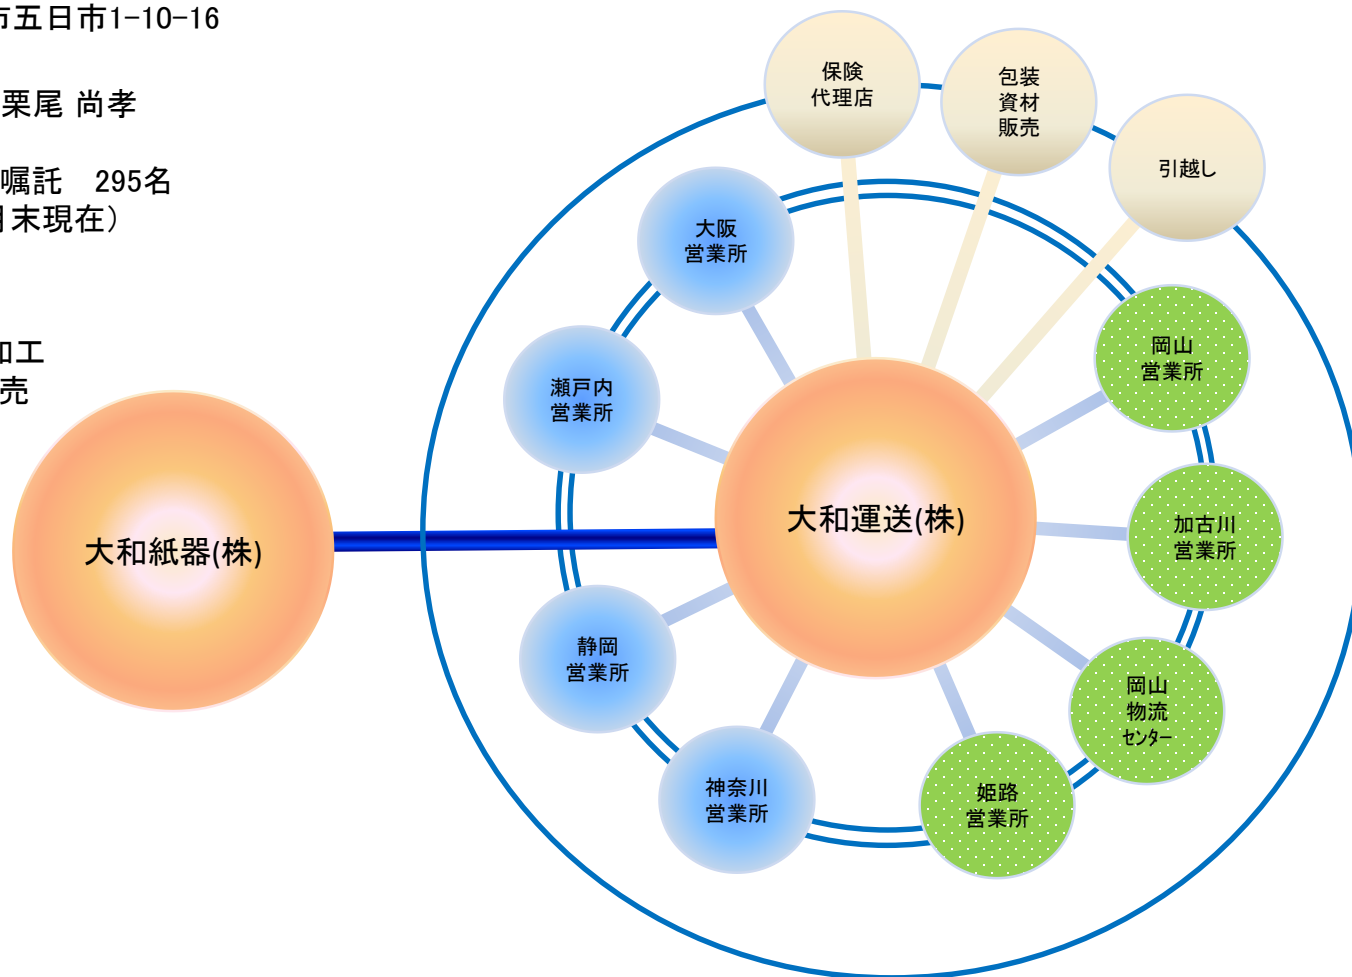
市五日市1-10-16

栗尾 尚孝

嘱託　295名
月末現在）

加工
売

大和紙器(株)

大和運送(株)

保険
代理店

包装
資材
販売

引越し

大阪
営業所

瀬戸内
営業所

静岡
営業所

神奈川
営業所

岡山
営業所

加古川
営業所

岡山
物流
センター

姫路
営業所